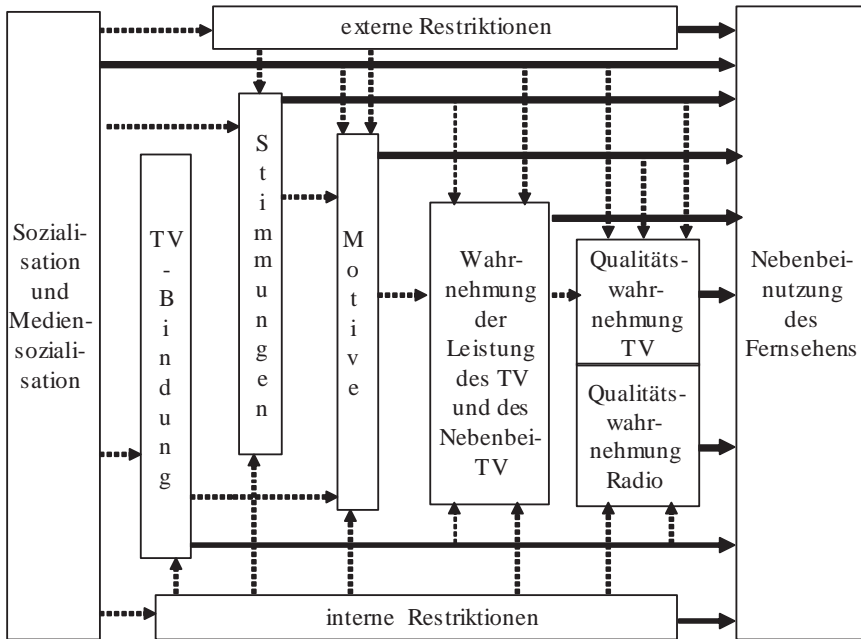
externe Restriktionen

Sozialisation und Mediensozialisation

TV-Bindung

Stimmungen

Motive

Wahrnehmung der Leistung des TV und des Nebenbei-TV

Qualitätswahrnehmung TV

Qualitätswahrnehmung Radio

Nebenbeinutzung des Fernsehens

interne Restriktionen